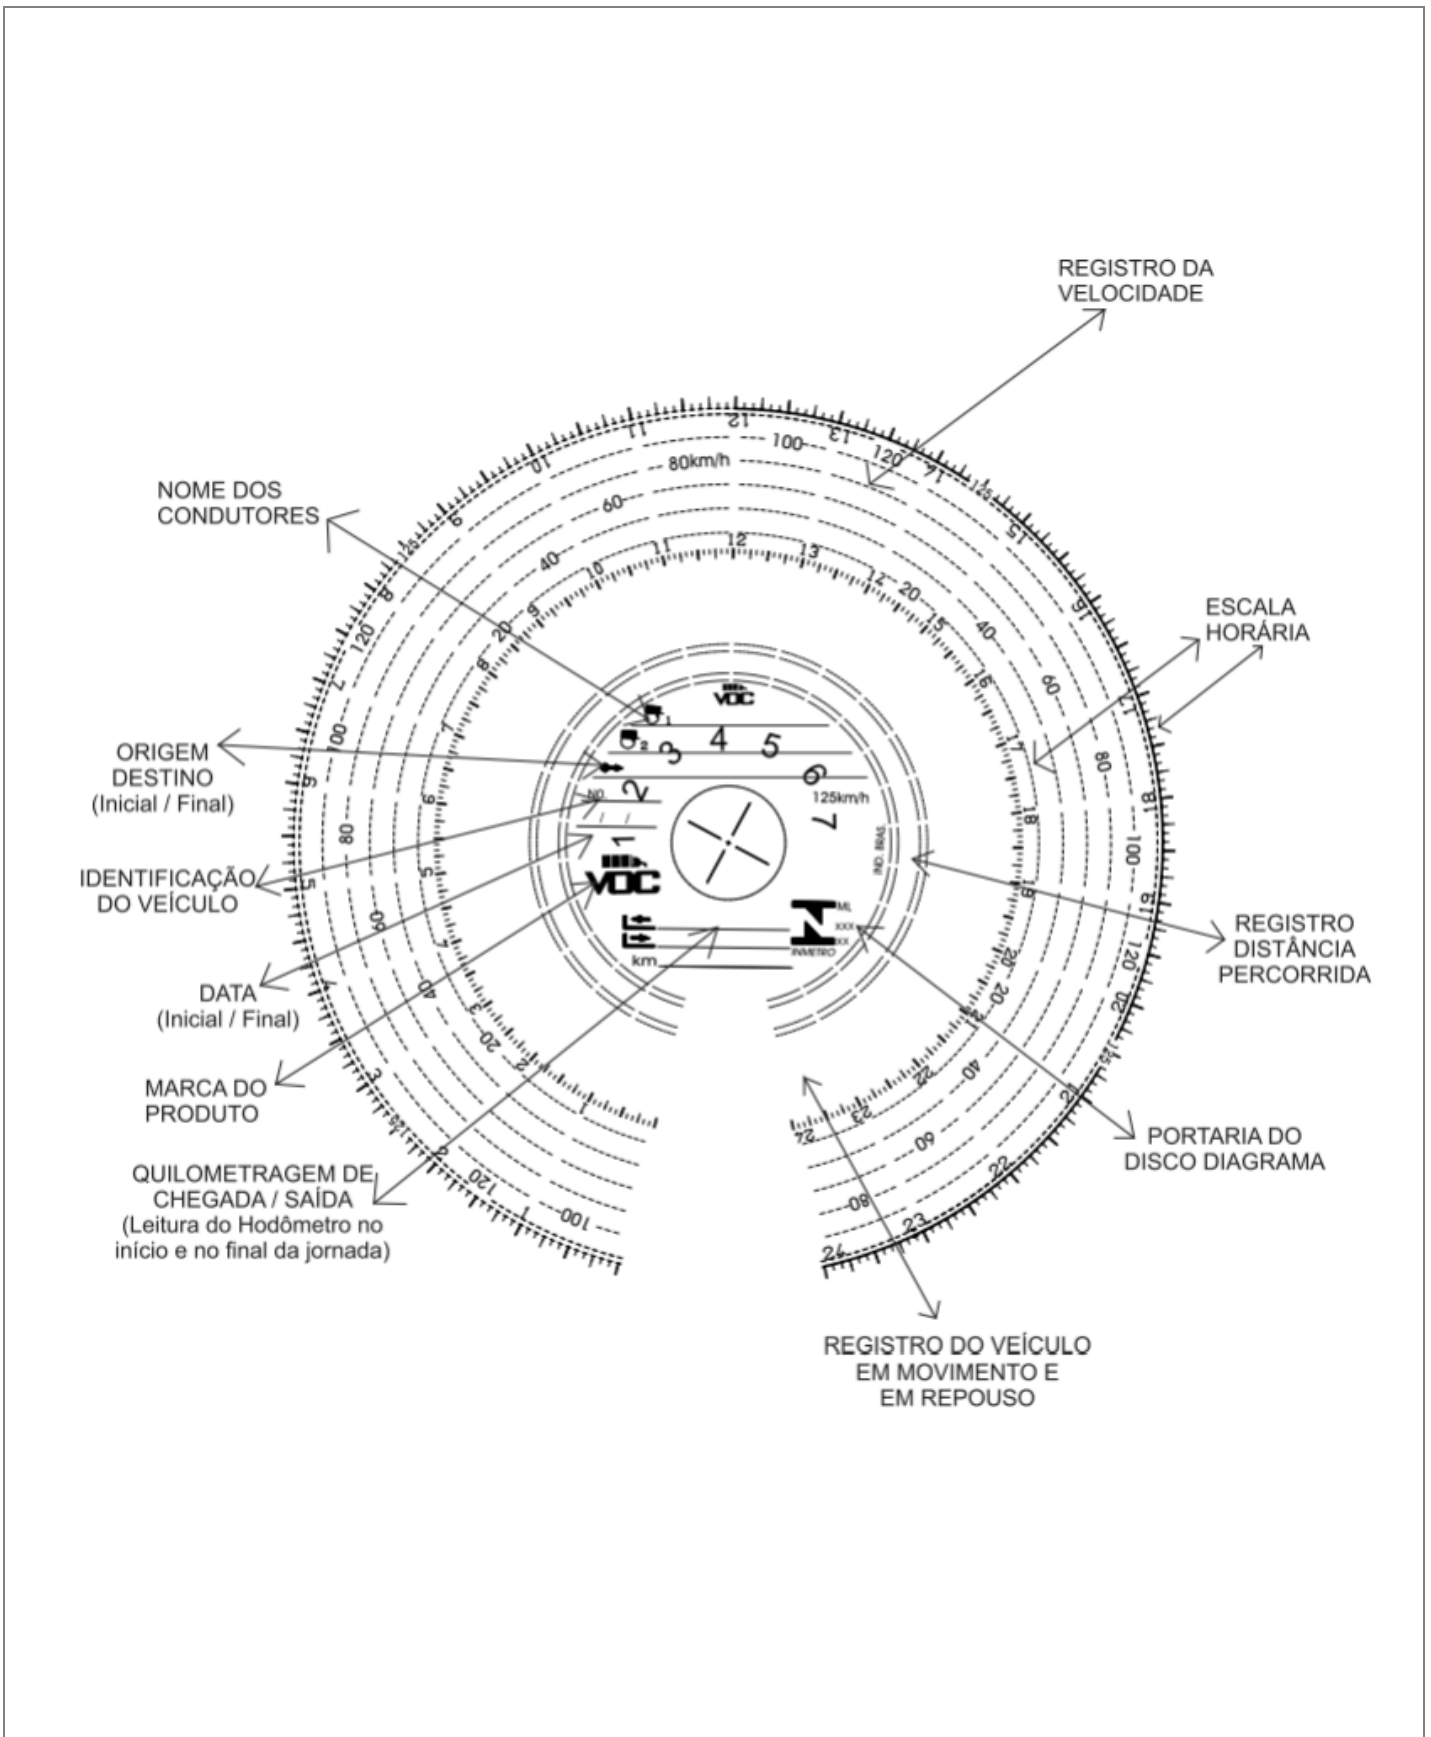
REGISTRO DA VELOCIDADE

NOME DOS CONDUTORES

ESCALA HORÁRIA

ORIGEM DESTINO (Inicial / Final)

IDENTIFICAÇÃO DO VEÍCULO

DATA (Inicial / Final)

MARCA DO PRODUTO

QUILOMETRAGEM DE CHEGADA / SAÍDA (Leitura do Hodômetro no início e no final da jornada)

REGISTRO DISTÂNCIA PERCORRIDA

PORTARIA DO DISCO DIAGRAMA

REGISTRO DO VEÍCULO EM MOVIMENTO E EM REPOUSO

12 13 14 15 16 17 18 19 20 21 22 23 24 1 2 3 4 5 6 7 8 9 10 11

80km/h 100 120 60 40 20 80 100 120

VDC

1 2 3 4 5 6 7

125km/h

IND. BRAS.

km

INMETRO